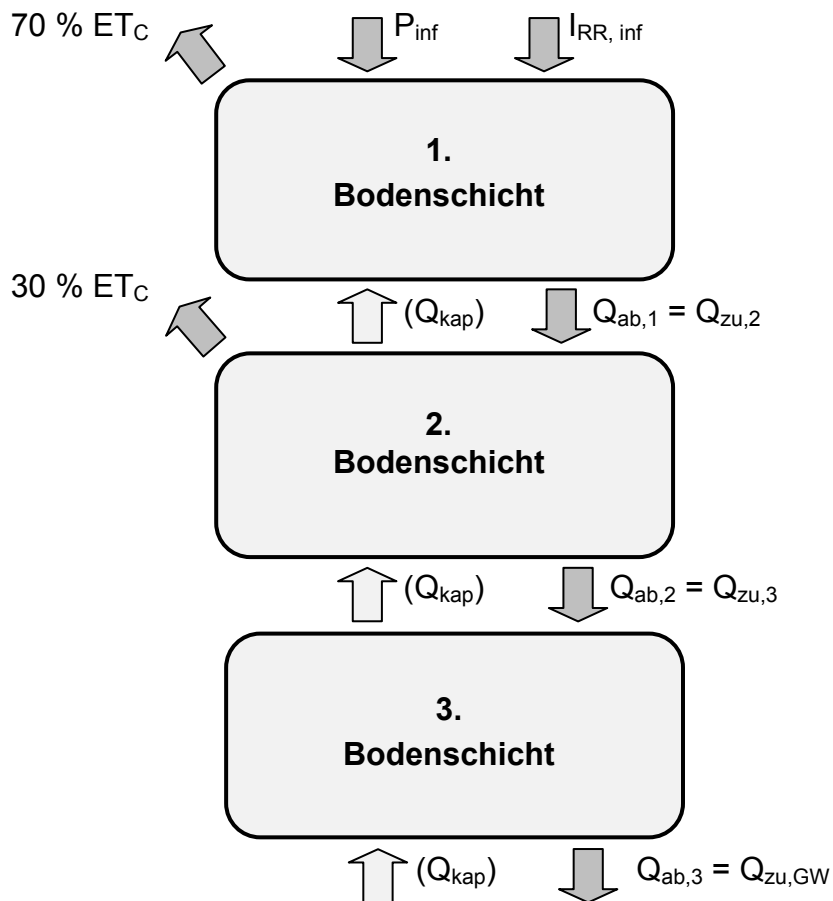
70 % $ET_C$

$P_{inf}$

$I_{RR, inf}$

1.
Bodenschicht

30 % $ET_C$

$(Q_{kap})$

$Q_{ab,1} = Q_{zu,2}$

2.
Bodenschicht

$(Q_{kap})$

$Q_{ab,2} = Q_{zu,3}$

3.
Bodenschicht

$(Q_{kap})$

$Q_{ab,3} = Q_{zu,GW}$